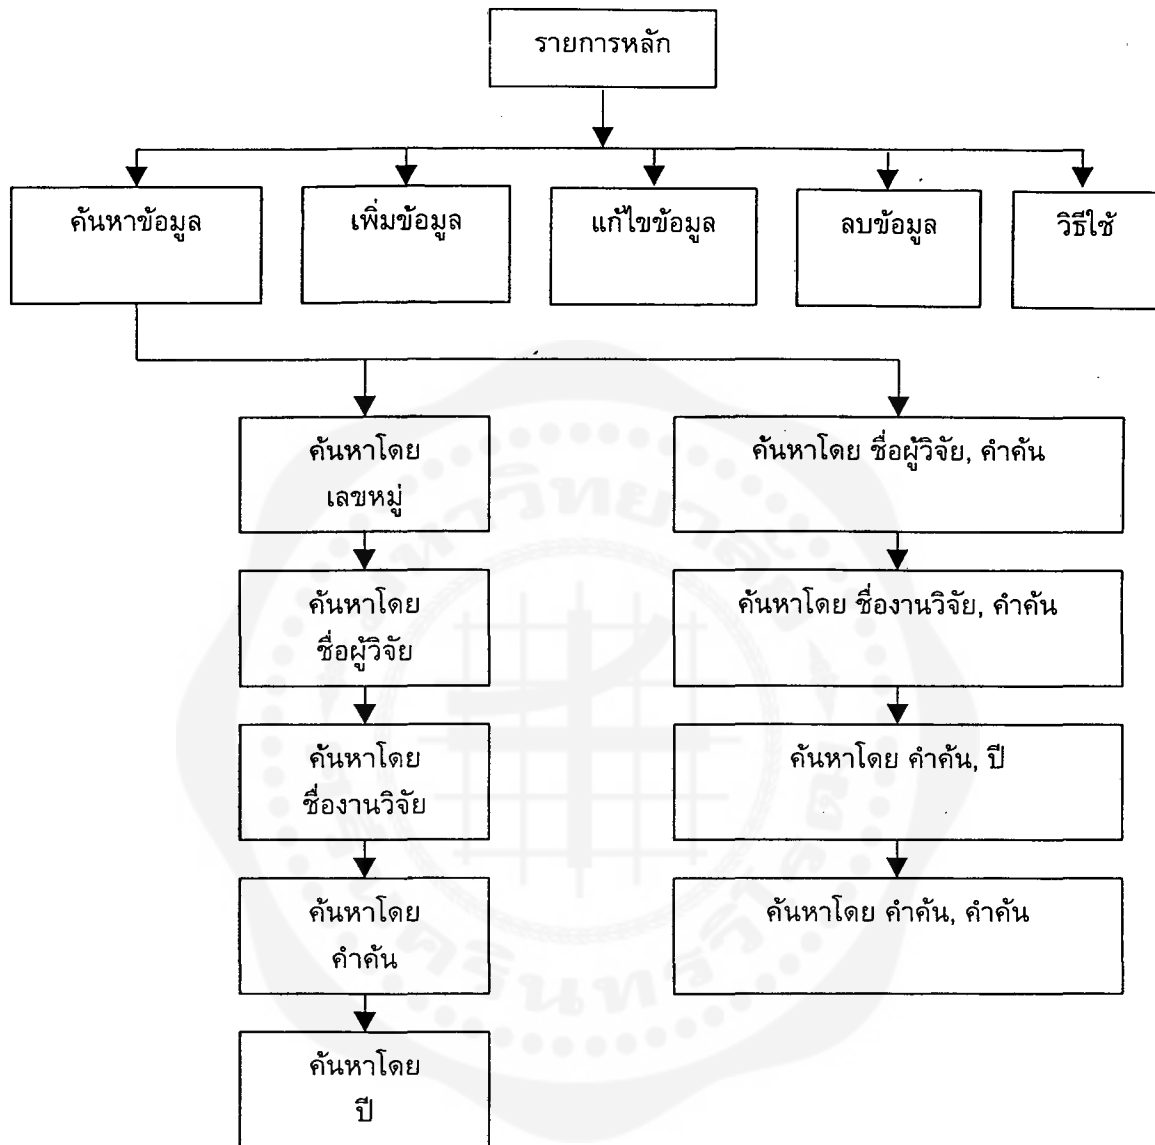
รายการหลัก

ค้นหาข้อมูล

เพิ่มข้อมูล

แก้ไขข้อมูล

ลบข้อมูล

วิธีใช้

ค้นหาโดย เลขหมู่

ค้นหาโดย ชื่อผู้วิจัย

ค้นหาโดย ชื่องานวิจัย

ค้นหาโดย คำค้น

ค้นหาโดย ปี

ค้นหาโดย ชื่อผู้วิจัย, คำค้น

ค้นหาโดย ชื่องานวิจัย, คำค้น

ค้นหาโดย คำค้น, ปี

ค้นหาโดย คำค้น, คำค้น